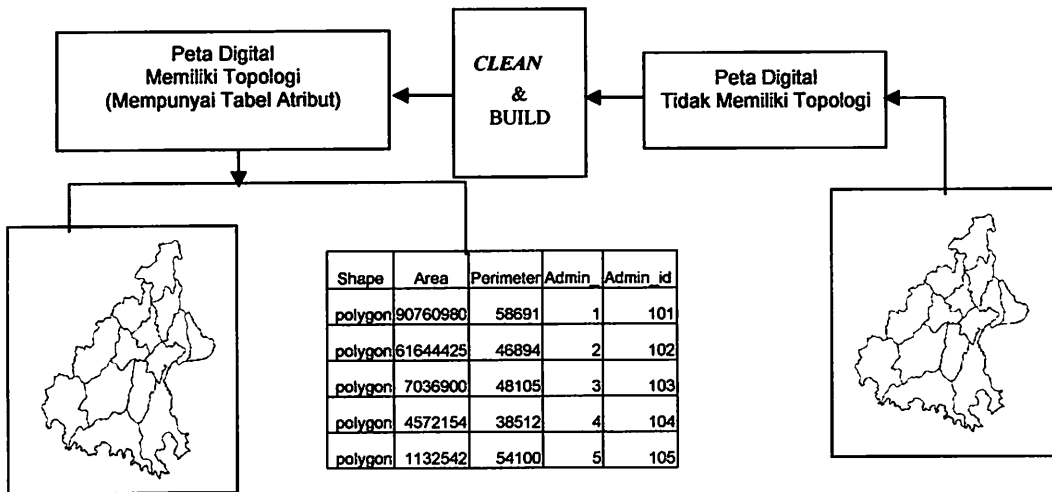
Peta Digital
Memiliki Topologi
(Mempunyai Tabel Atribut)

CLEAN
&
BUILD

Peta Digital
Tidak Memiliki Topologi

| Shape | Area | Perimeter | Admin_ | Admin_id |
|---|---|---|---|---|
| polygon | 90760980 | 58691 | 1 | 101 |
| polygon | 61644425 | 46894 | 2 | 102 |
| polygon | 7036900 | 48105 | 3 | 103 |
| polygon | 4572154 | 38512 | 4 | 104 |
| polygon | 1132542 | 54100 | 5 | 105 |